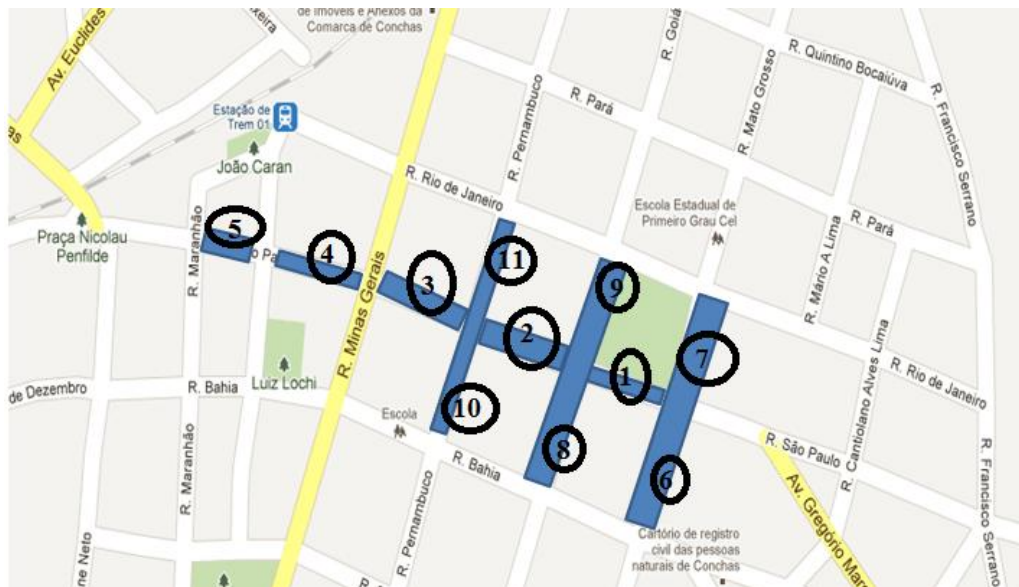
de Imóveis e Anexos da Comarca de Conchas

Av. Euclides

Estação de Trem 01

João Caran

Praça Nicolau Penfilde

R. Maranhão

R. Minas Gerais

R. Pernambuco

R. Pará

R. Goiá

R. Mato Grosso

R. Quintino Bocaiúva

R. Francisco Serrano

R. Rio de Janeiro

Escola Estadual de Primeiro Grau Cel

R. Pará

R. Mário A Lima

R. Cantiolano Alves Lima

R. Rio de Janeiro

5

4

3

11

9

2

7

1

10

8

6

de Dezembro

R. Bahia

Luiz Lochi

Escola

R. Bahia

R. Maranhão

R. Pernambuco

R. São Paulo

Av. Gregório Ma

Cartório de registro civil das pessoas naturais de Conchas

R. Francisco Serrano

ne Neto

R.